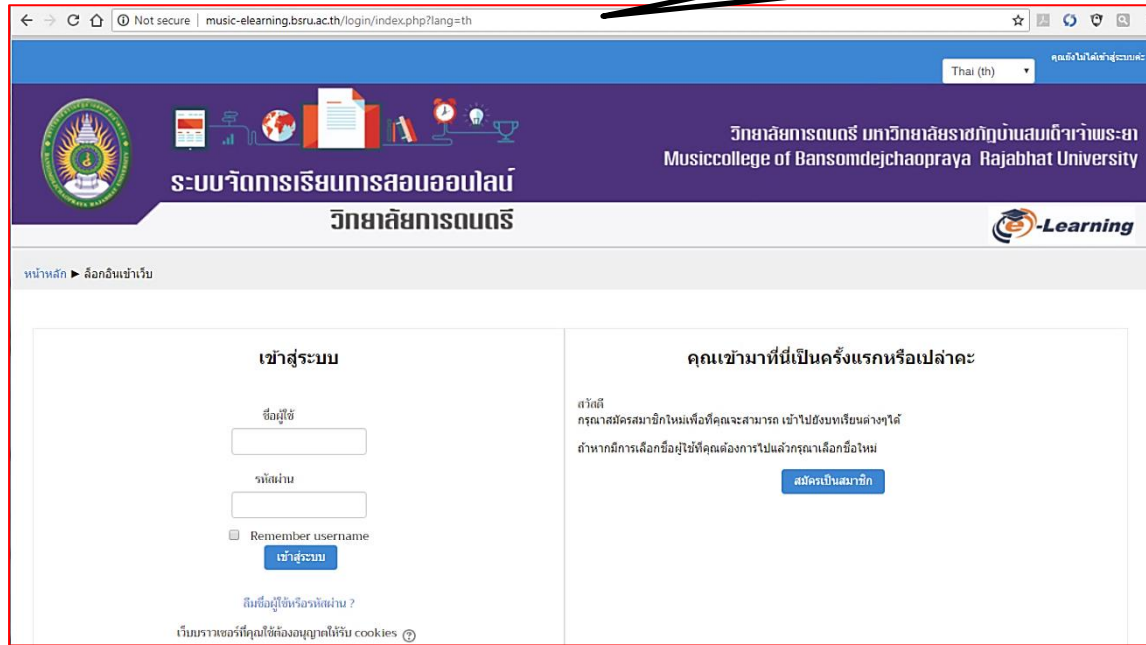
Not secure | music-elearning.bsru.ac.th/login/index.php?lang=th

คุณยังไม่ได้เข้าสู่ระบบค่ะ

Thai (th)

ระบบจัดการเรียนการสอนออนไลน์

วิทยาลัยการดนตรี มหาวิทยาลัยราชภัฏบ้านสมเด็จเจ้าพระยา
Musiccollege of Bansomdejchaopraya Rajabhat University

วิทยาลัยการดนตรี

e-Learning

หน้าหลัก ► ล็อกอินเข้าเว็บ

เข้าสู่ระบบ

ชื่อผู้ใช้

รหัสผ่าน

Remember username

เข้าสู่ระบบ

ลืมชื่อผู้ใช้หรือรหัสผ่าน ?

เว็บบราวเซอร์ที่คุณใช้ต้องอนุญาตให้รับ cookies

คุณเข้ามาที่นี่เป็นครั้งแรกหรือเปล่าคะ

สวัสดี
กรุณาสมัครสมาชิกใหม่เพื่อที่คุณจะสามารถ เข้าไปยังบทเรียนต่างๆได้

ถ้าหากมีการเลือกชื่อผู้ใช้ที่คุณต้องการไปแล้วกรุณาเลือกชื่อใหม่

สมัครเป็นสมาชิก